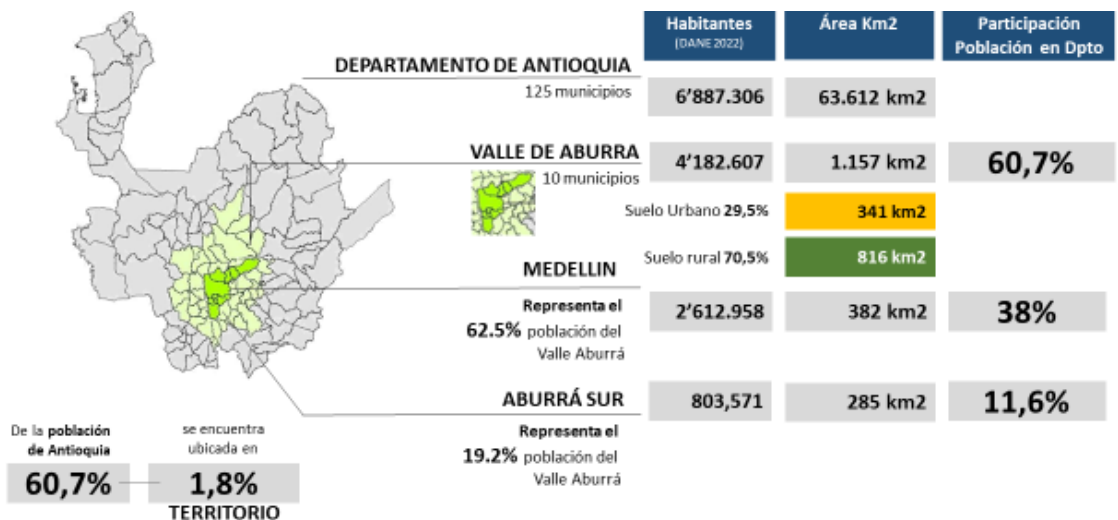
| | Habitantes (DANE 2022) | Área Km2 | Participación Población en Dpto |
|---|---|---|---|
| DEPARTAMENTO DE ANTIOQUIA 125 municipios | 6'887.306 | 63.612 km2 | |
| VALLE DE ABURRA 10 municipios | 4'182.607 | 1.157 km2 | 60,7% |
| Suelo Urbano 29,5% | | 341 km2 | |
| Suelo rural 70,5% | | 816 km2 | |
| MEDELLIN Representa el 62.5% población del Valle Aburrá | 2'612.958 | 382 km2 | 38% |
| ABURRÁ SUR Representa el 19.2% población del Valle Aburrá | 803,571 | 285 km2 | 11,6% |

De la población de Antioquia
60,7%

se encuentra ubicada en
1,8%
TERRITORIO